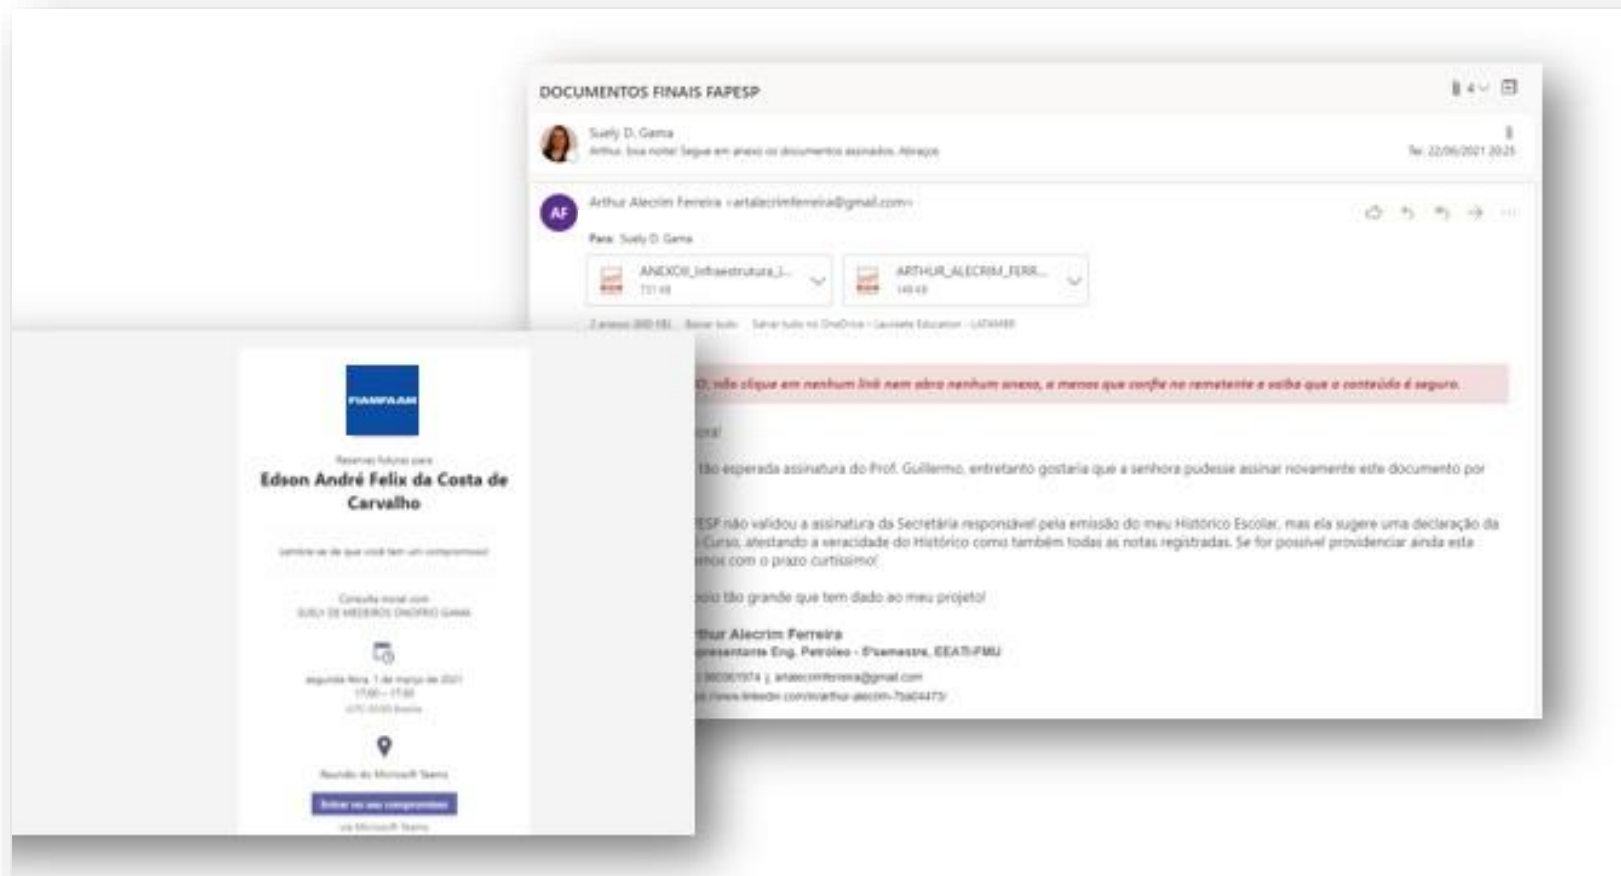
DOCUMENTOS FINAIS FAPESP

Suely D. Gama
Arthur, boa noite! Segue em anexo os documentos assinados. Abraços
Ter 22/06/2021 20:25

AF
Arthur Alecrim Ferreira <artalecrimferreira@gmail.com>
Para: Suely D. Gama

ANEXOII_Infraestrutura_I...
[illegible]

ARTHUR_ALECRIM_FERR...
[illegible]

2 anexos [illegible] Baixar tudo Salvar tudo no OneDrive - Laureate Education - LATAMRR

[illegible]O, não clique em nenhum link nem abra nenhum anexo, a menos que confie no remetente e saiba que o conteúdo é seguro.

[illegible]ora!

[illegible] tão esperada assinatura do Prof. Guillermo, entretanto gostaria que a senhora pudesse assinar novamente este documento por

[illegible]ESP não validou a assinatura da Secretária responsável pela emissão do meu Histórico Escolar, mas ela sugere uma declaração da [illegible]-Curso, atestando a veracidade do Histórico como também todas as notas registradas. Se for possível providenciar ainda esta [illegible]mos com o prazo curtíssimo!

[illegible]oio tão grande que tem dado ao meu projeto!

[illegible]thur Alecrim Ferreira
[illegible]presentante Eng. Petróleo - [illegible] semestre, EEATI-FMU
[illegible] | artalecrimferreira@gmail.com
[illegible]/www.linkedin.com/in/arthur-alecrim-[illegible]/

FIAMFAAM

Reservas futuras para
Edson André Felix da Costa de Carvalho

Lembre-se de que você tem um compromisso!

Consulta inicial com
SUELY DE MEDEIROS ONOFRIO GAMA

segunda-feira, 1 de março de 2021
17:00 – 17:30
UTC-03:00 Brasília

Reunião do Microsoft Teams

Entrar no seu compromisso
via Microsoft Teams